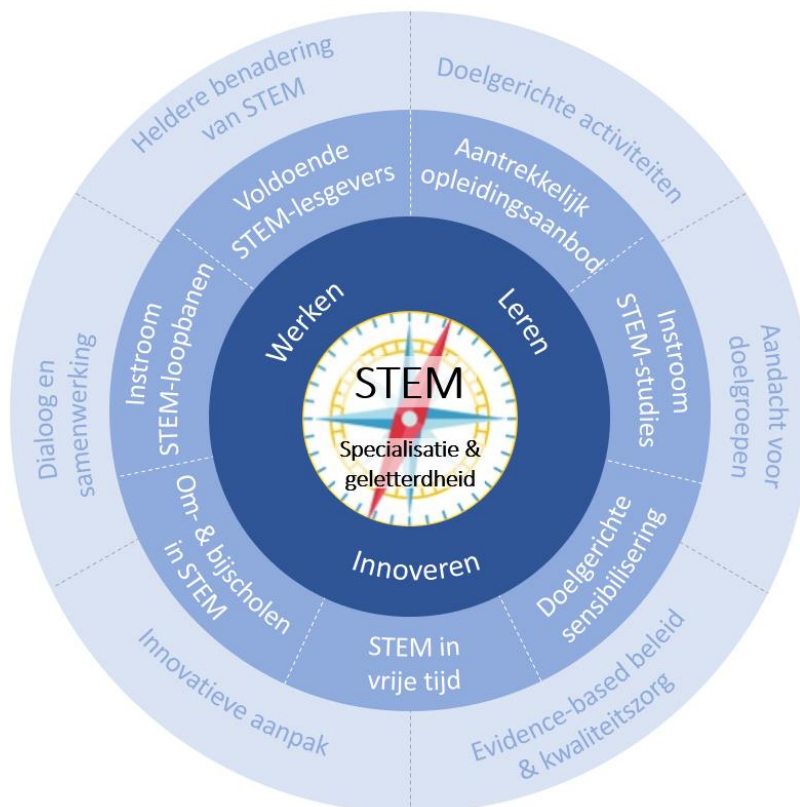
STEM

Specialisatie & geletterdheid

Werken

Leren

Innoveren

Voldoende STEM-lesgevers

Aantrekkelijk opleidingsaanbod

Instroom STEM-studies

Doelgerichte sensibilisering

STEM in vrije tijd

Om- & bijscholen in STEM

Instroom STEM-loopbanen

Heldere benadering van STEM

Doelgerichte activiteiten

Aandacht voor doelgroepen

Evidence-based beleid & kwaliteitszorg

Innovatieve aanpak

Dialoog en samenwerking